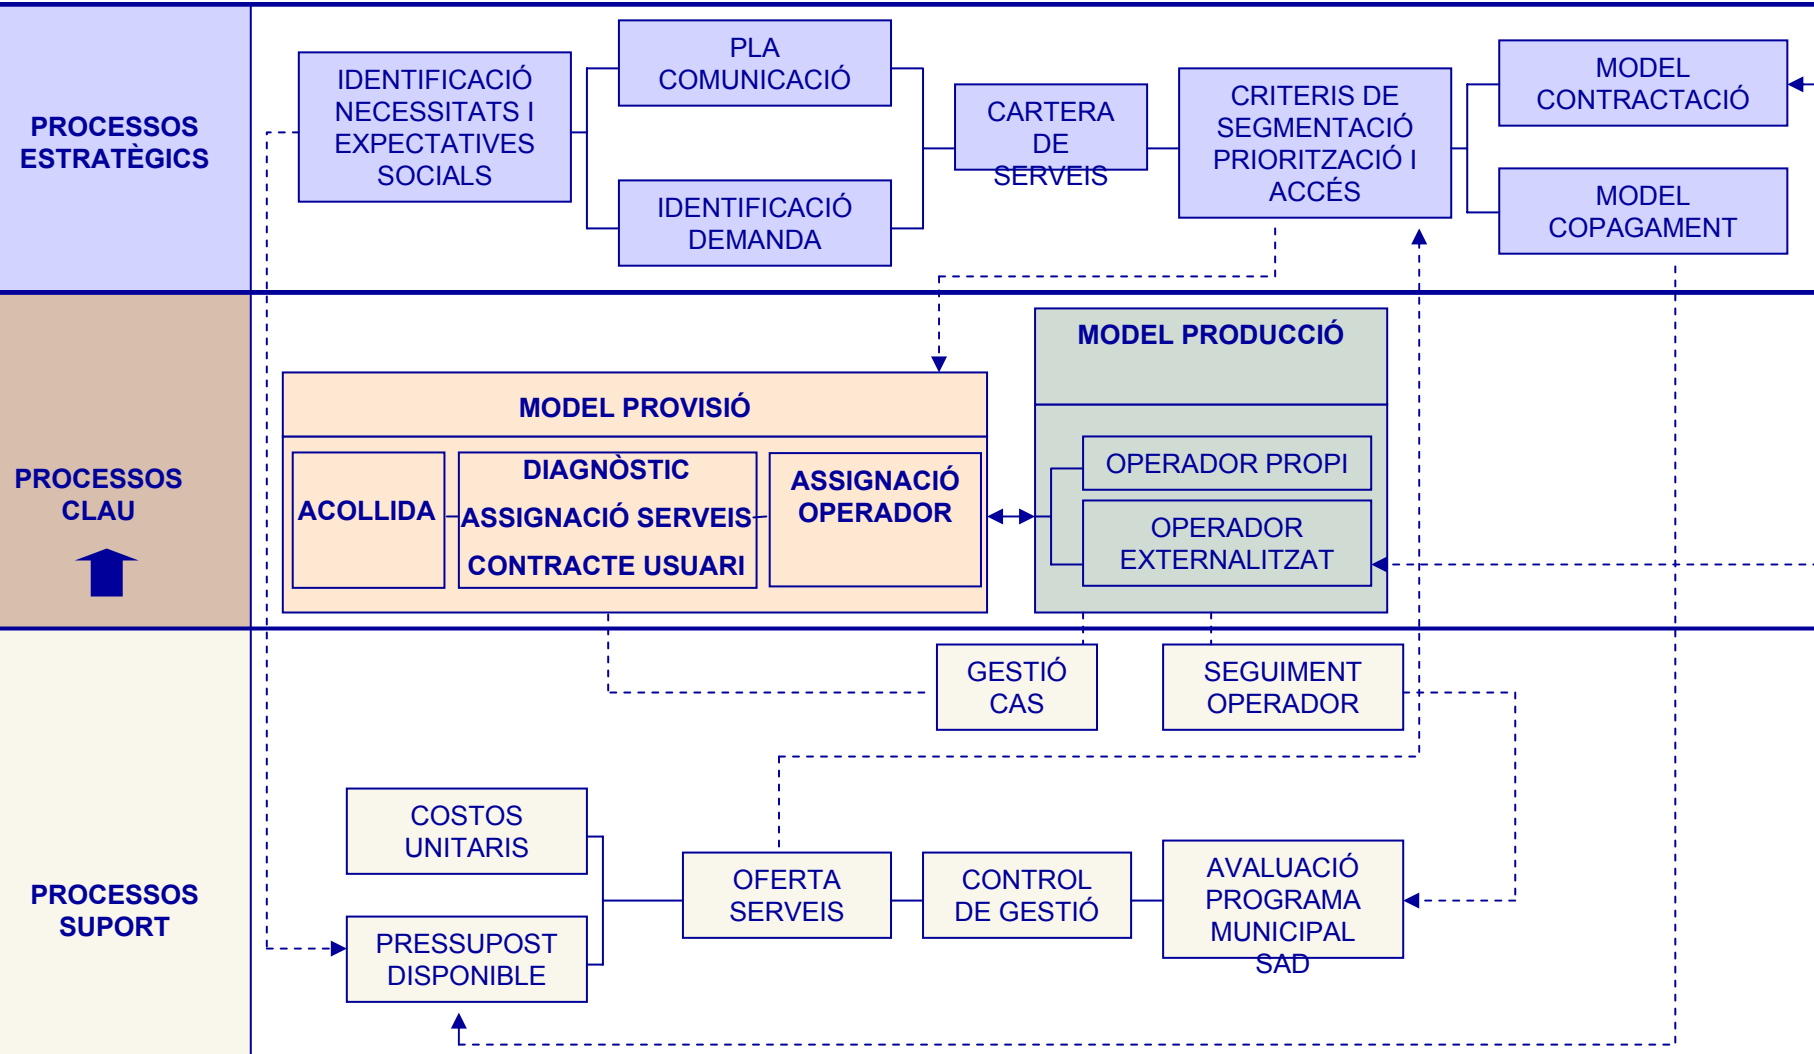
PROCESSOS ESTRATÈGICS

IDENTIFICACIÓ NECESSITATS I EXPECTATIVES SOCIALS

PLA COMUNICACIÓ

IDENTIFICACIÓ DEMANDA

CARTERA DE SERVEIS

CRITERIS DE SEGMENTACIÓ PRIORITZACIÓ I ACCÉS

MODEL CONTRACTACIÓ

MODEL COPAGAMENT

PROCESSOS CLAU

MODEL PROVISIÓ

ACOLLIDA

DIAGNÒSTIC

ASSIGNACIÓ SERVEIS

CONTRACTE USUARI

ASSIGNACIÓ OPERADOR

MODEL PRODUCCIÓ

OPERADOR PROPI

OPERADOR EXTERNALITZAT

GESTIÓ CAS

SEGUIMENT OPERADOR

PROCESSOS SUPORT

COSTOS UNITARIS

PRESSUPOST DISPONIBLE

OFERTA SERVEIS

CONTROL DE GESTIÓ

AVALUACIÓ PROGRAMA MUNICIPAL SAD